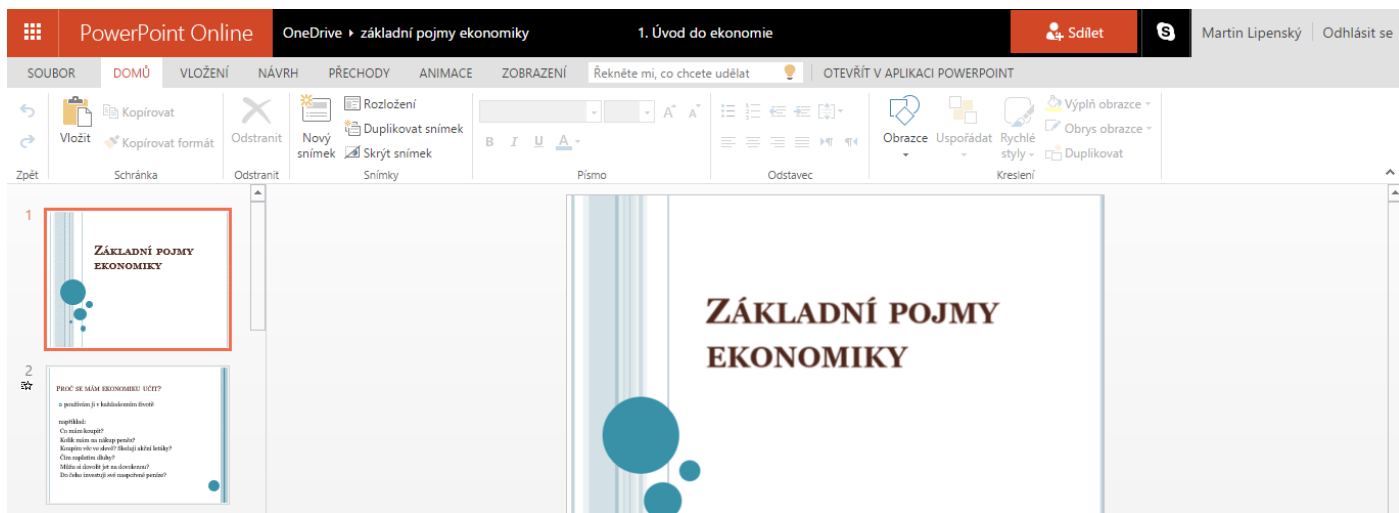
PowerPoint Online OneDrive ▸ základní pojmy ekonomiky 1. Úvod do ekonomie Sdílet Martin Lipenský Odhlásit se

SOUBOR DOMŮ VLOŽENÍ NÁVRH PŘECHODY ANIMACE ZOBRAZENÍ Řekněte mi, co chcete udělat OTEVŘÍT V APLIKACI POWERPOINT

Zpět
Vložit Kopírovat Kopírovat formát
Schránka
Odstranit
Odstranit
Nový snímek Rozložení Duplikovat snímek Skrýt snímek
Snímky
B I U A
Písmo
Odstavec
Obrazce Uspořádat Rychlé styly Výplň obrazce Obrys obrazce Duplikovat
Kreslení

1
ZÁKLADNÍ POJMY EKONOMIKY

2
PROČ SE MÁM EKONOMIKU UČIT?
o používám ji v každodenním životě
například:
Co mám koupit?
Kolik mám na nákup peněz?
Koupím věc ve slevě? Sleduji akční letáky?
Čím zaplatím dluhy?
Můžu si dovolit jet na dovolenou?
Do čeho investuji své naspořené peníze?

ZÁKLADNÍ POJMY EKONOMIKY